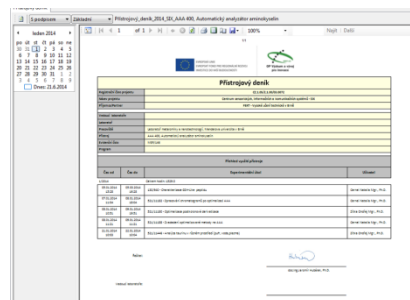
S podpisem Základní Přístrojový_deník_2014_SDI_AAA 400, Automatický analyzátor aminokyselin

leden 2014
po út st čt pá so ne
30 31 1 2 3 4 5
6 7 8 9 10 11 12
13 14 15 16 17 18 19
20 21 22 23 24 25 26
27 28 29 30 31 1 2
3 4 5 6 7 8 9
Dnes: 21.6.2014

1 of 3 100% Najít | Další

Přístrojový deník

| Registrační číslo projektu | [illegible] |
|---|---|
| Název projektu | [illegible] |
| Příjemce/partner | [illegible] |

| Inventář / zapisovatel | |
|---|---|
| Zapisovatel | |
| Pracoviště | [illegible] |
| Přístroj | AAA 400, Automatický analyzátor aminokyselin |
| Inventární číslo | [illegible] |
| Program | |

Záznamy o použití přístroje

| Čas od | Čas do | Experimentální úkol | Uživatel |
|---|---|---|---|
| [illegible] | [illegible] | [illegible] | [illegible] |
| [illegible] | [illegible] | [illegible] | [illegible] |
| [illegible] | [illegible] | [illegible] | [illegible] |
| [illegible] | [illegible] | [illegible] | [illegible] |
| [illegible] | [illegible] | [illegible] | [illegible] |
| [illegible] | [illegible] | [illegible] | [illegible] |

Podpis:

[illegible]